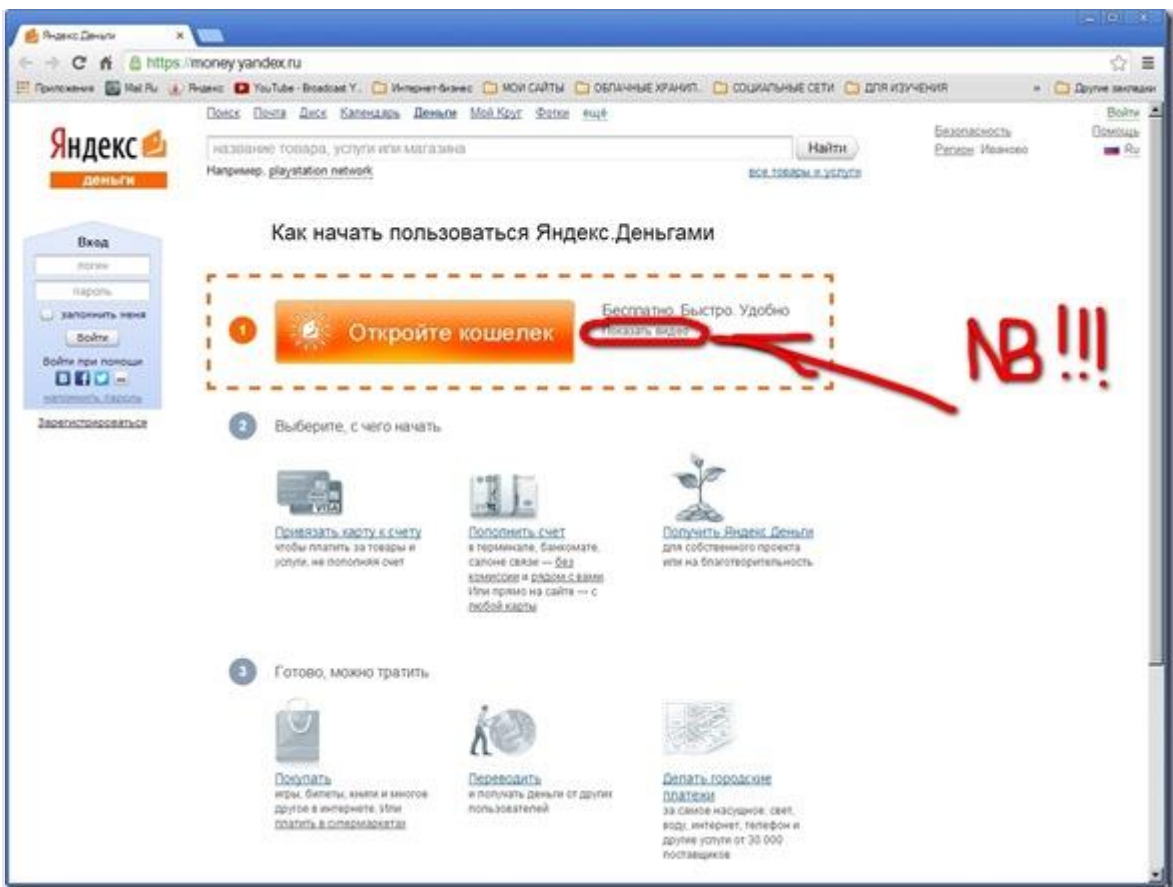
Яндекс.Деньги ×

https://money.yandex.ru

Приложения Mail.Ru Яндекс YouTube - Broadcast Y... Интернет-бизнес МОИ САЙТЫ ОБЛАЧНЫЕ ХРАНИЛ... СОЦИАЛЬНЫЕ СЕТИ ДЛЯ ИЗУЧЕНИЯ » Другие закладки

Яндекс деньги

Поиск Почта Диск Календарь Деньги Мой Круг Фотки ещё

название товара, услуги или магазина Найти

Например, playstation network

все товары и услуги

Безопасность Регион Иваново

Войти Помощь Ru

Вход

логин

пароль

запомнить меня

Войти

Войти при помощи

напомнить пароль

Зарегистрироваться

Как начать пользоваться Яндекс.Деньгами

1 Откройте кошелек

Бесплатно. Быстро. Удобно

Показать видео

NB !!!

2 Выберите, с чего начать

Привязать карту к счету чтобы платить за товары и услуги, не пополняя счет

Пополнить счет в терминале, банкомате, салоне связи — без комиссии и рядом с вами. Или прямо на сайте — с любой карты

Получить Яндекс.Деньги для собственного проекта или на благотворительность

3 Готово, можно тратить

Покупать игры, билеты, книги и многое другое в интернете. Или платить в супермаркетах

Переводить и получать деньги от других пользователей

Делать городские платежи за самое насущное: свет, воду, интернет, телефон и другие услуги от 30 000 поставщиков